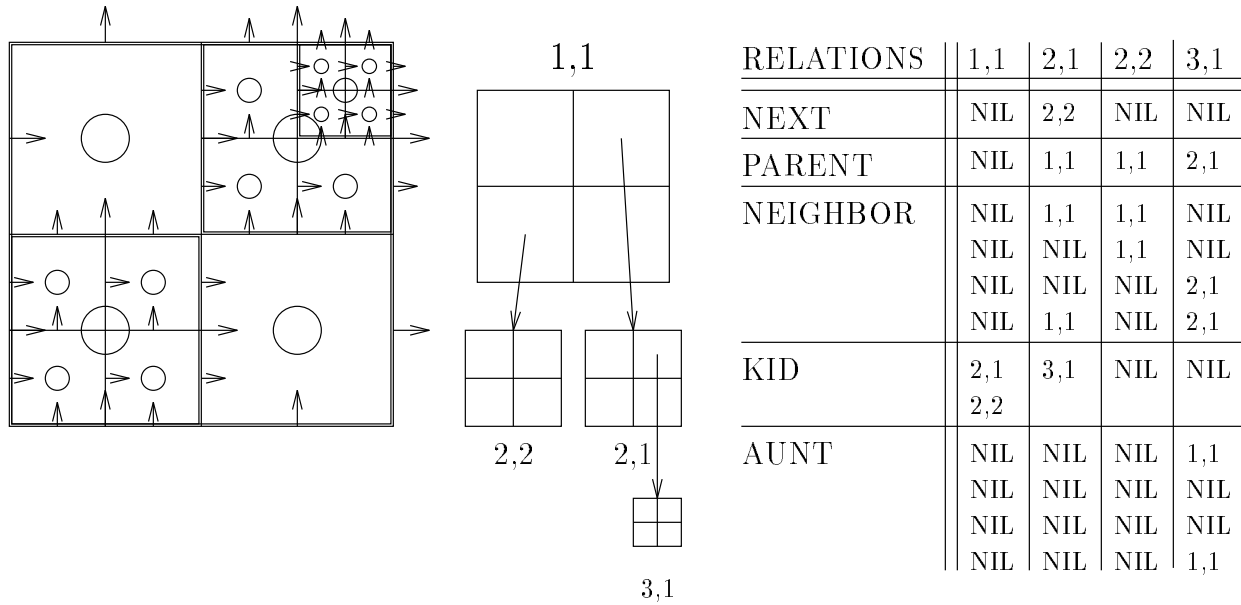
1,1

2,2

2,1

3,1

| RELATIONS | 1,1 | 2,1 | 2,2 | 3,1 |
|---|---|---|---|---|
| NEXT | NIL | 2,2 | NIL | NIL |
| PARENT | NIL | 1,1 | 1,1 | 2,1 |
| NEIGHBOR | NIL NIL NIL NIL | 1,1 NIL NIL 1,1 | 1,1 1,1 NIL NIL | NIL NIL 2,1 2,1 |
| KID | 2,1 2,2 | 3,1 | NIL | NIL |
| AUNT | NIL NIL NIL NIL | NIL NIL NIL NIL | NIL NIL NIL NIL | 1,1 NIL NIL 1,1 |